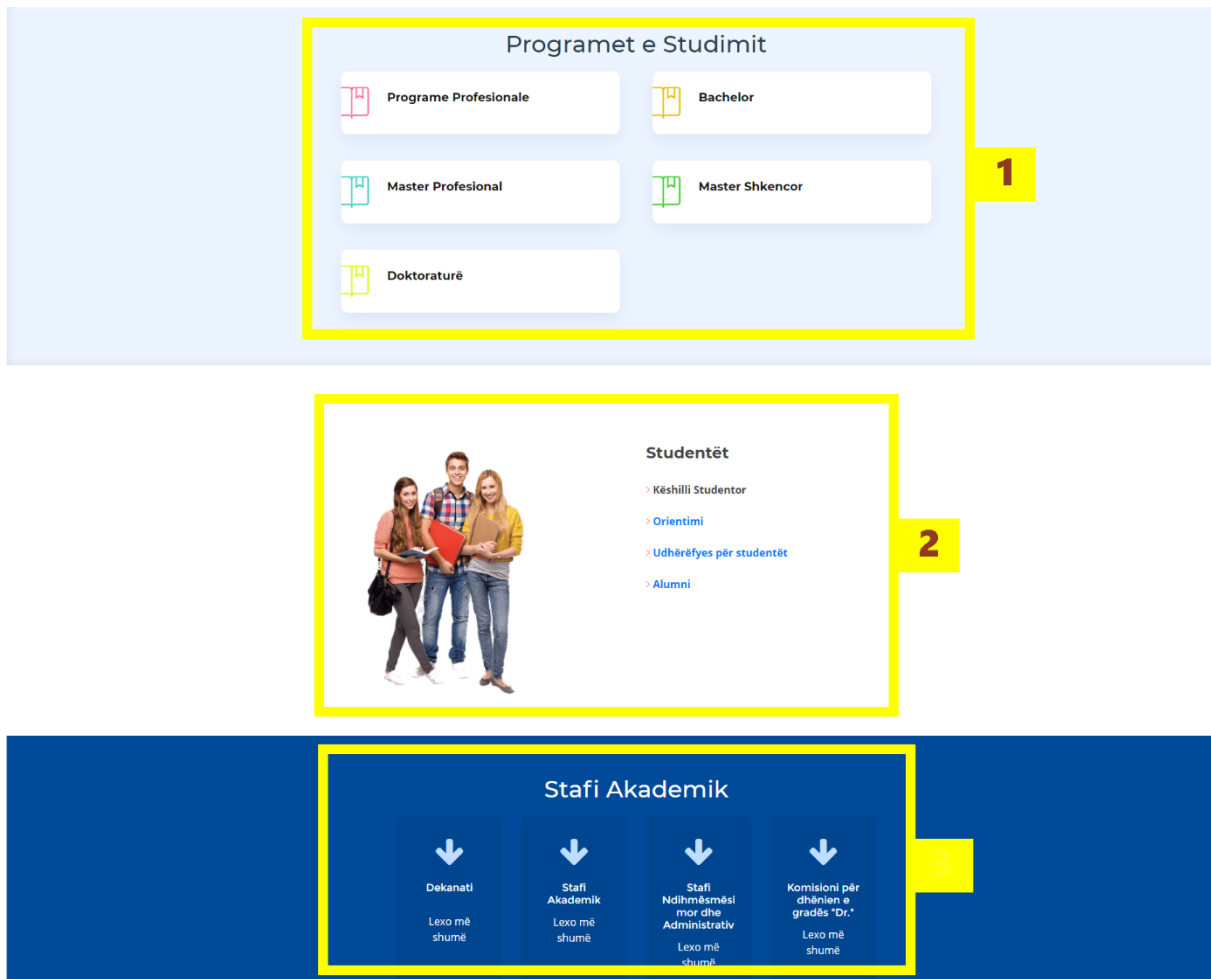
Programet e Studimit

Programe Profesionale

Bachelor

Master Profesional

Master Shkencor

Doktoraturë

1

Studentët

Këshilli Studentor

Orientimi

Udhërëfyes për studentët

Alumni

2

Stafi Akademik

Dekanati

Lexo më shumë

Stafi Akademik

Lexo më shumë

Stafi Ndihmësmësimor dhe Administrativ

Lexo më shumë

Komisioni për dhënien e gradës "Dr."

Lexo më shumë

3